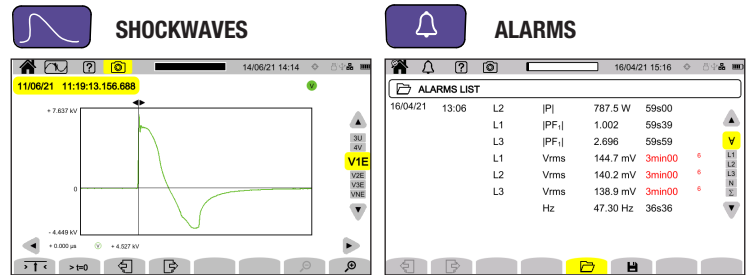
SHOCKWAVES

14/06/21 14:14

11/06/21 11:19:13.156.688

V

+ 7.637 kV

0

- 4.449 kV

3U
4V
V1E
V2E
V3E
VNE

+ 0.000 µs

V + 4.527 kV

> t <

> t=0

ALARMS

16/04/21 15:16

ALARMS LIST

| | | | | | | |
|---|---|---|---|---|---|---|
| 16/04/21 | 13:06 | L2 | \|P\| | 787.5 W | 59s00 | |
| | | L1 | \|PF$_1$\| | 1.002 | 59s39 | |
| | | L3 | \|PF$_1$\| | 2.696 | 59s59 | |
| | | L1 | Vrms | 144.7 mV | 3min00 | 6 |
| | | L2 | Vrms | 140.2 mV | 3min00 | 6 |
| | | L3 | Vrms | 138.9 mV | 3min00 | 6 |
| | | | Hz | 47.30 Hz | 36s36 | |

∀
L1
L2
L3
N
Σ